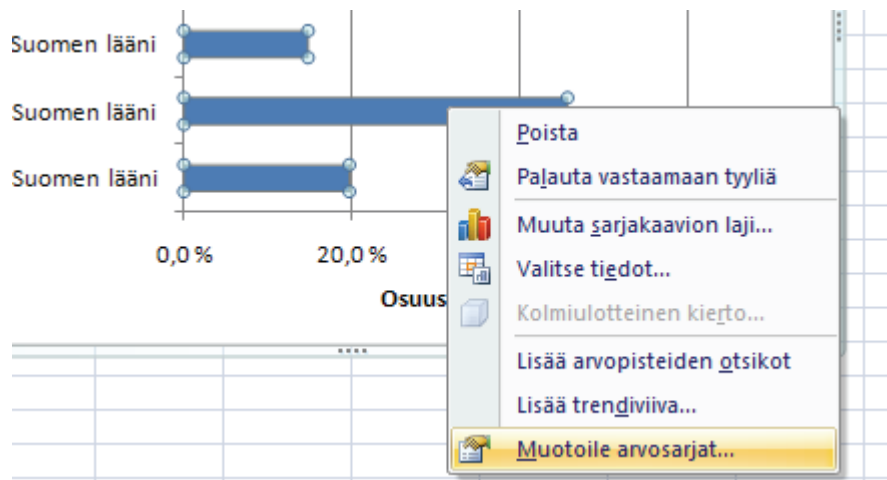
Suomen lääni

Suomen lääni

Suomen lääni

0,0 %

20,0 %

Osuus

Poista

Palauta vastaamaan tyyliä

Muuta sarjakaavion laji...

Valitse tiedot...

Kolmiulotteinen kierto...

Lisää arvopisteiden otsikot

Lisää trendiviiva...

Muotoile arvosarjat...